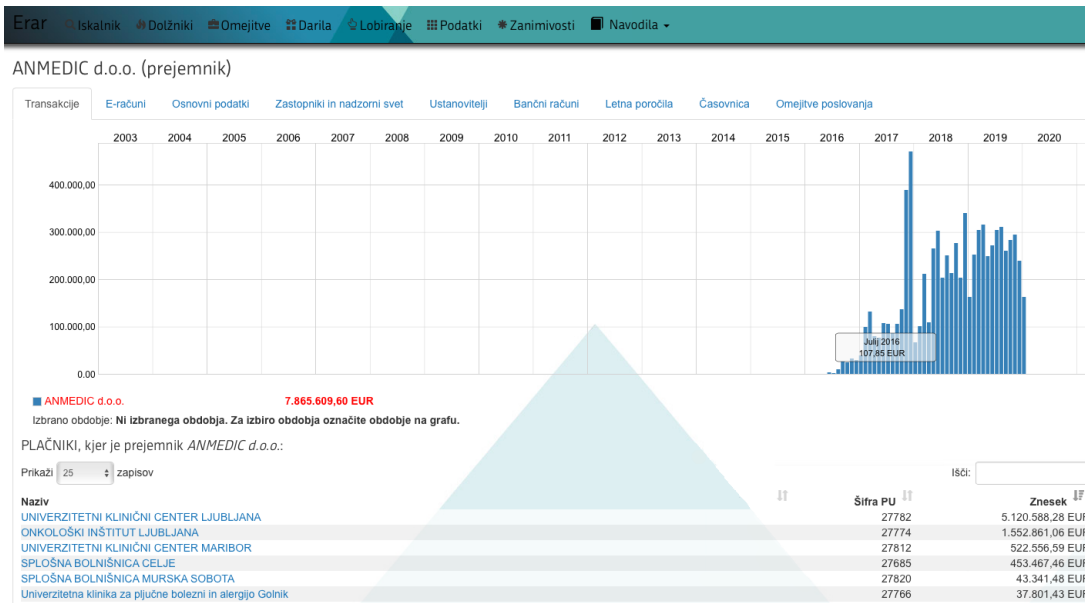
Erar Iskalnik Dolžniki Omejitve Darila Lobiranje Podatki Zanimivosti Navodila

ANMEDIC d.o.o. (prejemnik)

Transakcije E-računi Osnovni podatki Zastopniki in nadzorni svet Ustanovitelji Bančni računi Letna poročila Časovnica Omejitve poslovanja

2003 2004 2005 2006 2007 2008 2009 2010 2011 2012 2013 2014 2015 2016 2017 2018 2019 2020

400.000,00
300.000,00
200.000,00
100.000,00
0.00

Julij 2016
107,85 EUR

ANMEDIC d.o.o. 7.865.609,60 EUR

Izbrano obdobje: **Ni izbranega obdobja. Za izbiro obdobja označite obdobje na grafu.**

PLAČNIKI, kjer je prejemnik *ANMEDIC d.o.o.*:

Prikaži 25 zapisov

Išči:

| Naziv | Šifra PU | Znesek |
|---|---|---|
| UNIVERZITETNI KLINIČNI CENTER LJUBLJANA | 27782 | 5.120.588,28 EUR |
| ONKOLOŠKI INŠTITUT LJUBLJANA | 27774 | 1.552.861,06 EUR |
| UNIVERZITETNI KLINIČNI CENTER MARIBOR | 27812 | 522.556,59 EUR |
| SPLOŠNA BOLNIŠNICA CELJE | 27685 | 453.467,46 EUR |
| SPLOŠNA BOLNIŠNICA MURSKA SOBOTA | 27820 | 43.341,48 EUR |
| Univerzitetna klinika za pljučne bolezni in alergijo Golnik | 27766 | 37.801,43 EUR |